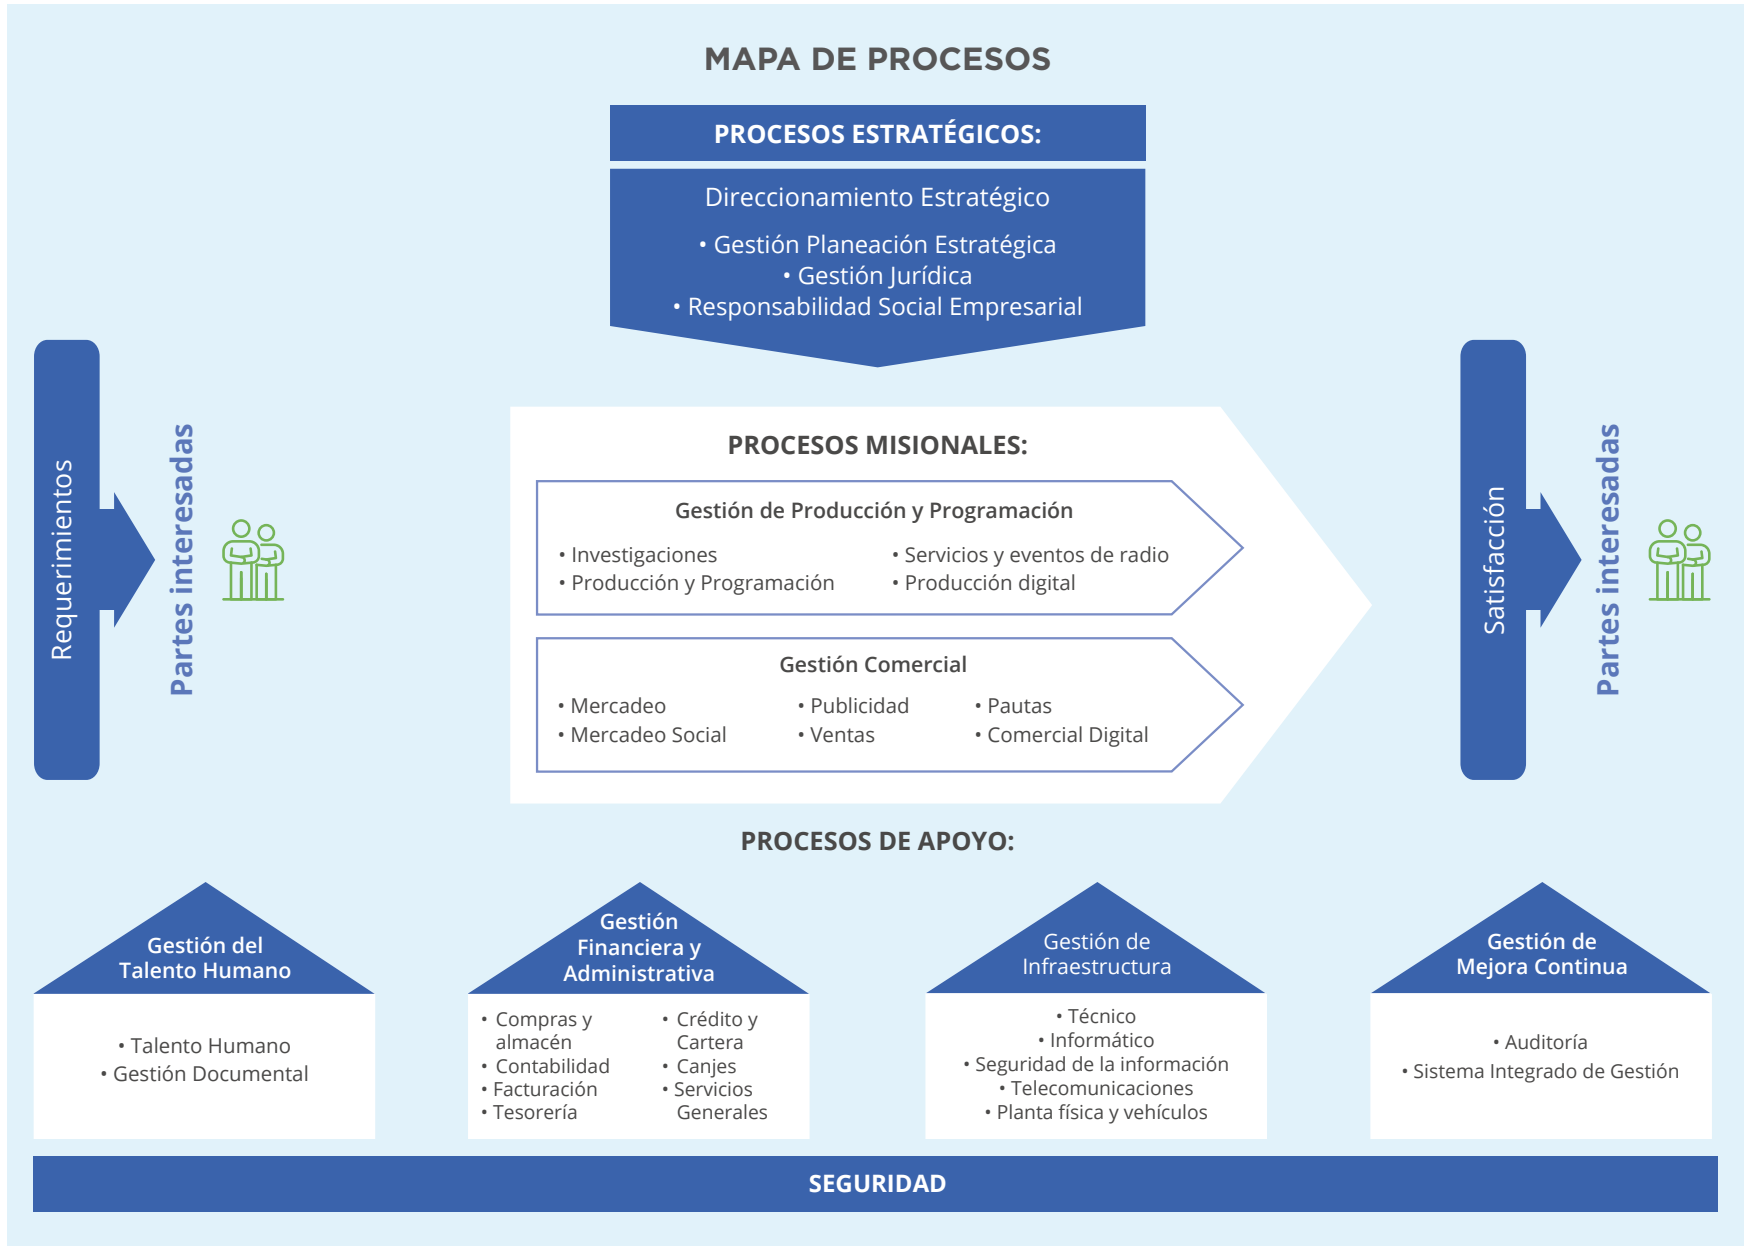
MAPA DE PROCESOS

PROCESOS ESTRATÉGICOS:

Direccionamiento Estratégico

• Gestión Planeación Estratégica
• Gestión Jurídica
• Responsabilidad Social Empresarial

Requerimientos

Partes interesadas

PROCESOS MISIONALES:

Gestión de Producción y Programación

• Investigaciones
• Producción y Programación
• Servicios y eventos de radio
• Producción digital

Gestión Comercial

• Mercadeo
• Mercadeo Social
• Publicidad
• Ventas
• Pautas
• Comercial Digital

Satisfacción

Partes interesadas

PROCESOS DE APOYO:

Gestión del Talento Humano

• Talento Humano
• Gestión Documental

Gestión Financiera y Administrativa

• Compras y almacén
• Contabilidad
• Facturación
• Tesorería
• Crédito y Cartera
• Canjes
• Servicios Generales

Gestión de Infraestructura

• Técnico
• Informático
• Seguridad de la información
• Telecomunicaciones
• Planta física y vehículos

Gestión de Mejora Continua

• Auditoría
• Sistema Integrado de Gestión

SEGURIDAD